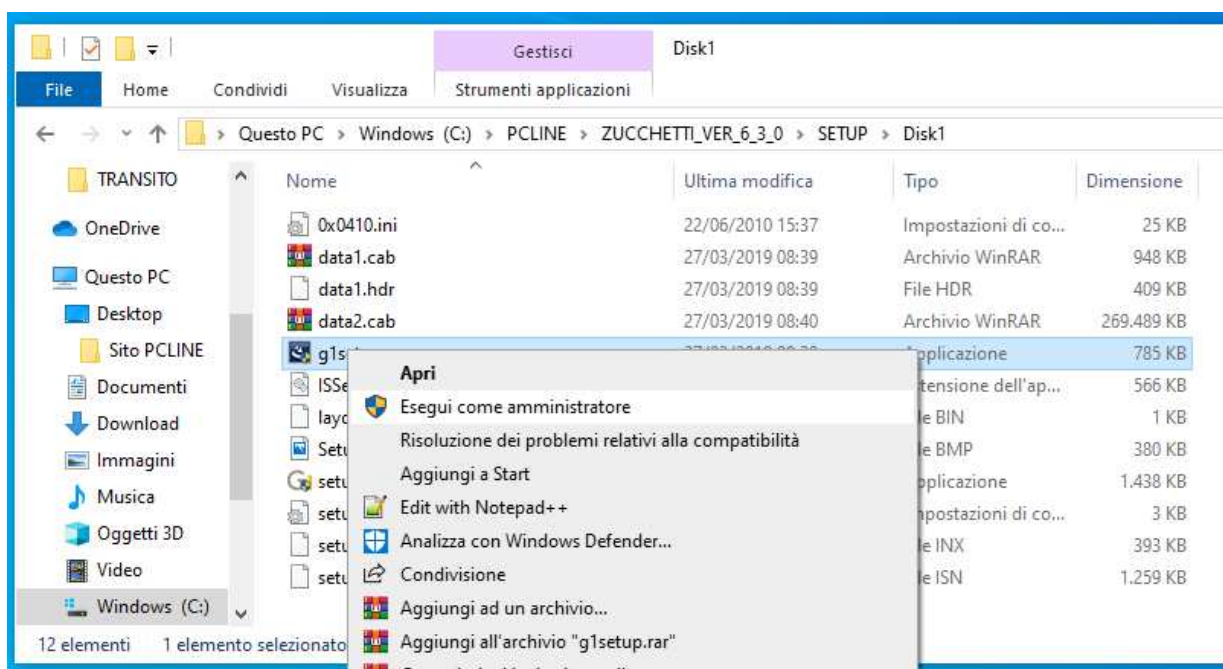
Gestisci
Disk1
File
Home
Condividi
Visualizza
Strumenti applicazioni

Questo PC > Windows (C:) > PCLINE > ZUCCHETTI_VER_6_3_0 > SETUP > Disk1

TRANSITO
OneDrive
Questo PC
Desktop
Sito PCLINE
Documenti
Download
Immagini
Musica
Oggetti 3D
Video
Windows (C:)

| Nome | Ultima modifica | Tipo | Dimensione |
|---|---|---|---|
| 0x0410.ini | 22/06/2010 15:37 | Impostazioni di co... | 25 KB |
| data1.cab | 27/03/2019 08:39 | Archivio WinRAR | 948 KB |
| data1.hdr | 27/03/2019 08:39 | File HDR | 409 KB |
| data2.cab | 27/03/2019 08:40 | Archivio WinRAR | 269.489 KB |
| g1s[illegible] | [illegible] | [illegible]pplicazione | 785 KB |
| ISSe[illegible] | | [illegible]tensione dell'ap... | 566 KB |
| layo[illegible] | | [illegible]e BIN | 1 KB |
| Setu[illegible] | | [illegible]e BMP | 380 KB |
| setu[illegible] | | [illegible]pplicazione | 1.438 KB |
| setu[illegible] | | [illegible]npostazioni di co... | 3 KB |
| setu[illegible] | | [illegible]e INX | 393 KB |
| setu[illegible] | | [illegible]e ISN | 1.259 KB |

Apri
Esegui come amministratore
Risoluzione dei problemi relativi alla compatibilità
Aggiungi a Start
Edit with Notepad++
Analizza con Windows Defender...
Condivisione
Aggiungi ad un archivio...
Aggiungi all'archivio "g1setup.rar"

12 elementi 1 elemento selezionato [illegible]